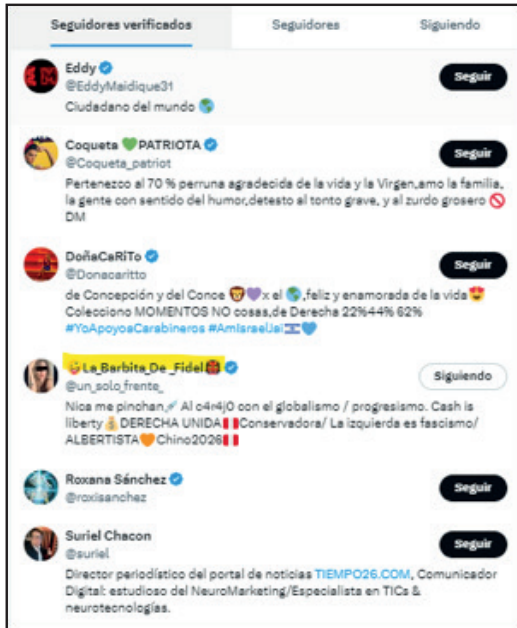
Seguidores verificados Seguidores Siguiendo

Eddy
@EddyMaidique31
Ciudadano del mundo 🌎
Seguir

Coqueta 💚PATRIOTA
@Coqueta_patriot
Pertenezco al 70 % perruna agradecida de la vida y la Virgen,amo la familia, la gente con sentido del humor,detesto al tonto grave, y al zurdo grosero 🚫 DM
Seguir

DoñaCaRiTo
@Donacaritto
de Concepción y del Conce 🦁💜x el 🌎,feliz y enamorada de la vida😍 Colecciono MOMENTOS NO cosas,de Derecha 22%44% 62% #YoApoyoaCarabineros #AmisraelJai🇮🇱💙
Seguir

😝La_Barbita_De_Fidel🎁
@un_solo_frente_
Nica me pinchan💉 Al c4r4j0 con el globalismo / progresismo. Cash is liberty💰DERECHA UNIDA🇵🇪Conservadora/ La izquierda es fascismo/ ALBERTISTA🧡Chino2026🇵🇪
Siguiendo

Roxana Sánchez
@roxisanchez
Seguir

Suriel Chacon
@suriel
Director periodístico del portal de noticias TIEMPO26.COM, Comunicador Digital: estudioso del NeuroMarketing/Especialista en TICs & neurotecnologías.
Seguir